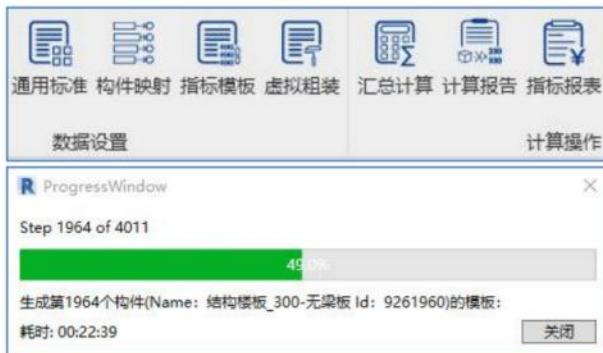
通用标准 构件映射 指标模板 虚拟组装

数据设置

汇总计算 计算报告 指标报表

计算操作

R ProgressWindow

×

Step 1964 of 4011

49.0%

生成第1964个构件(Name：结构楼板_300-无梁板 Id：9261960)的模板：

耗时：00:22:39

关闭